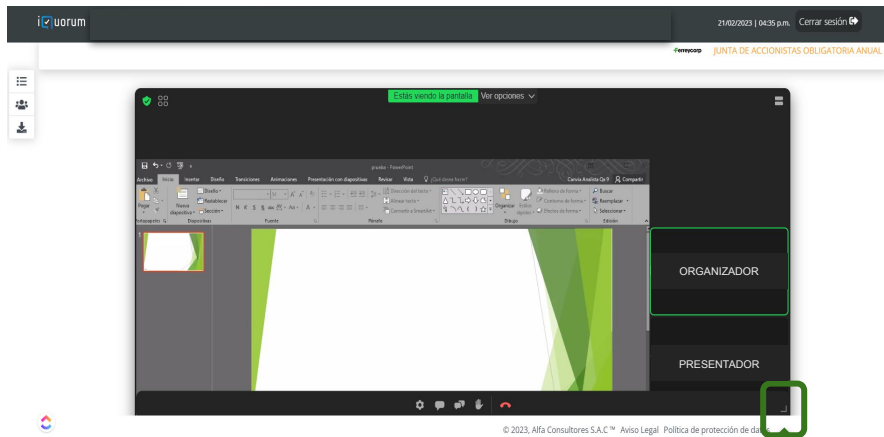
iQuorum

21/02/2023 | 04:35 p.m. Cerrar sesión

Ferreycorp JUNTA DE ACCIONISTAS OBLIGATORIA ANUAL

Estás viendo la pantalla Ver opciones

prueba - PowerPoint

Archivo Inicio Insertar Diseño Transiciones Animaciones Presentación con diapositivas Revisar Vista ¿Qué desea hacer?

Carvia Analista Op B Compartir

Pegar Nueva diapositiva Diseño Restablecer Sección Portapapeles Diapositivas Fuente Párrafo Dirección del texto Alinear texto Convertir a SmartArt Dibujo Organizar Estilos rápidos Relleno de forma Contorno de forma Efectos de forma Buscar Reemplazar Seleccionar Edición

ORGANIZADOR

PRESENTADOR

© 2023, Alfa Consultores S.A.C ™ Aviso Legal Política de protección de da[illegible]